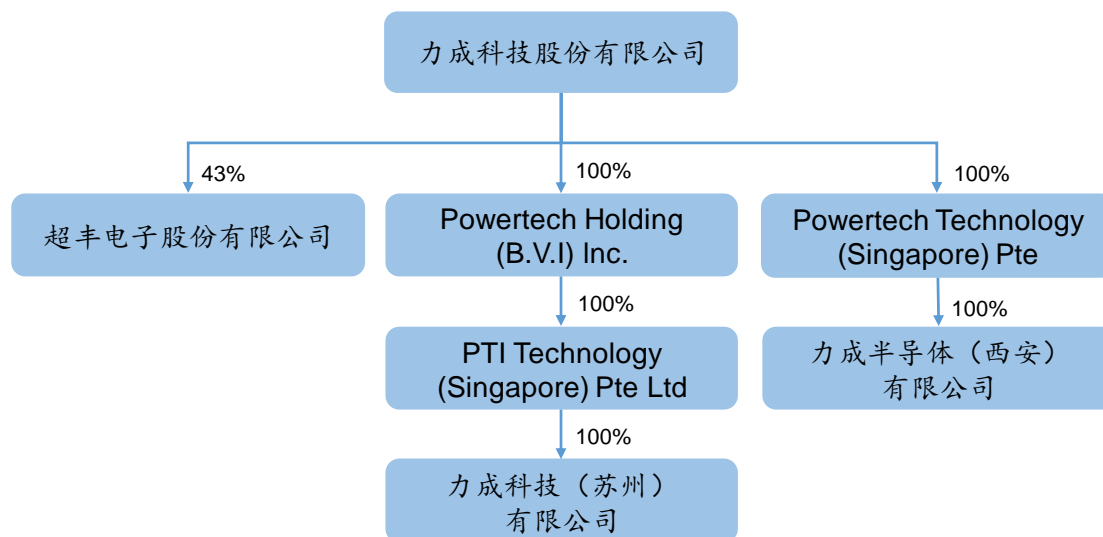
力成科技股份有限公司

43%

超丰电子股份有限公司

100%

Powertech Holding (B.V.I) Inc.

100%

PTI Technology (Singapore) Pte Ltd

100%

力成科技（苏州）有限公司

100%

Powertech Technology (Singapore) Pte

100%

力成半导体（西安）有限公司